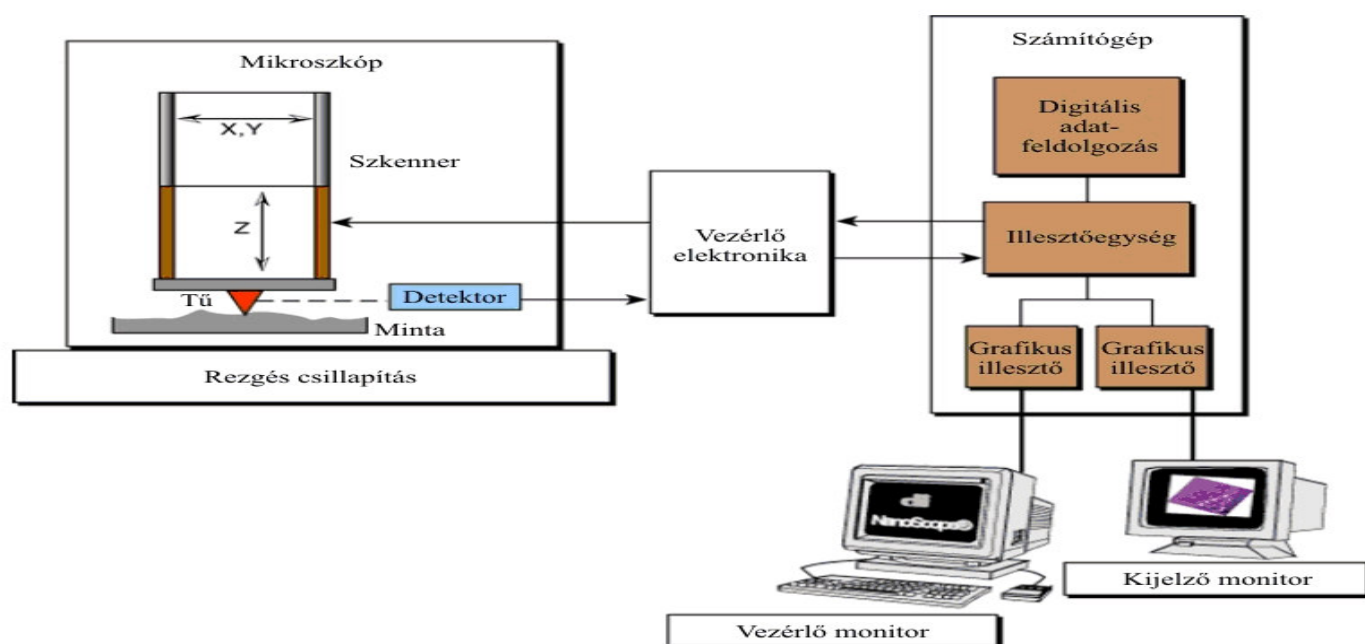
Mikroszkóp

X,Y

Szkenner

Z

Tű

Detektor

Minta

Rezgés csillapítás

Vezérlő elektronika

Számítógép

Digitális adatfeldolgozás

Illesztőegység

Grafikus illesztő

Grafikus illesztő

di

NanoScope®

Kijelző monitor

Vezérlő monitor